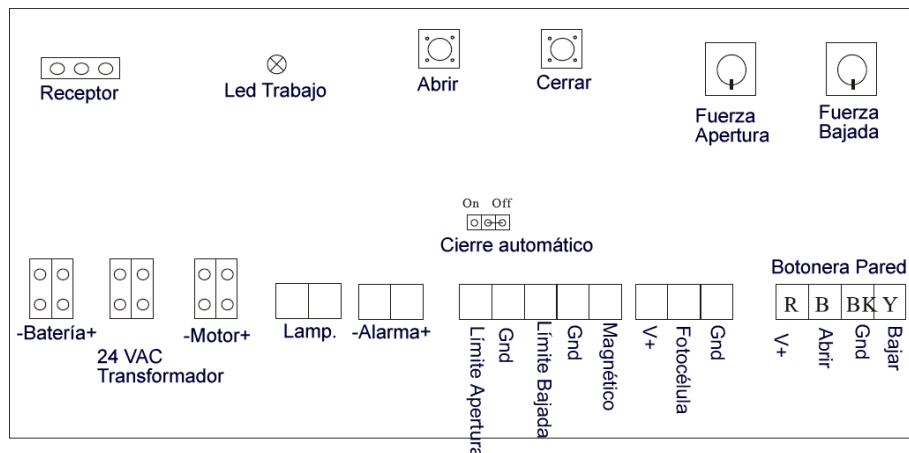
Receptor

Led Trabajo

Abrir

Cerrar

Fuerza Apertura

Fuerza Bajada

On Off

Cierre automático

Botonera Pared

-Batería+

24 VAC Transformador

-Motor+

Lamp.

-Alarma+

Límite Apertura

Gnd

Límite Bajada

Gnd

Magnético

V+

Fotocélula

Gnd

| R | B | BK | Y |
|---|---|---|---|

V+

Abrir

Gnd

Bajar